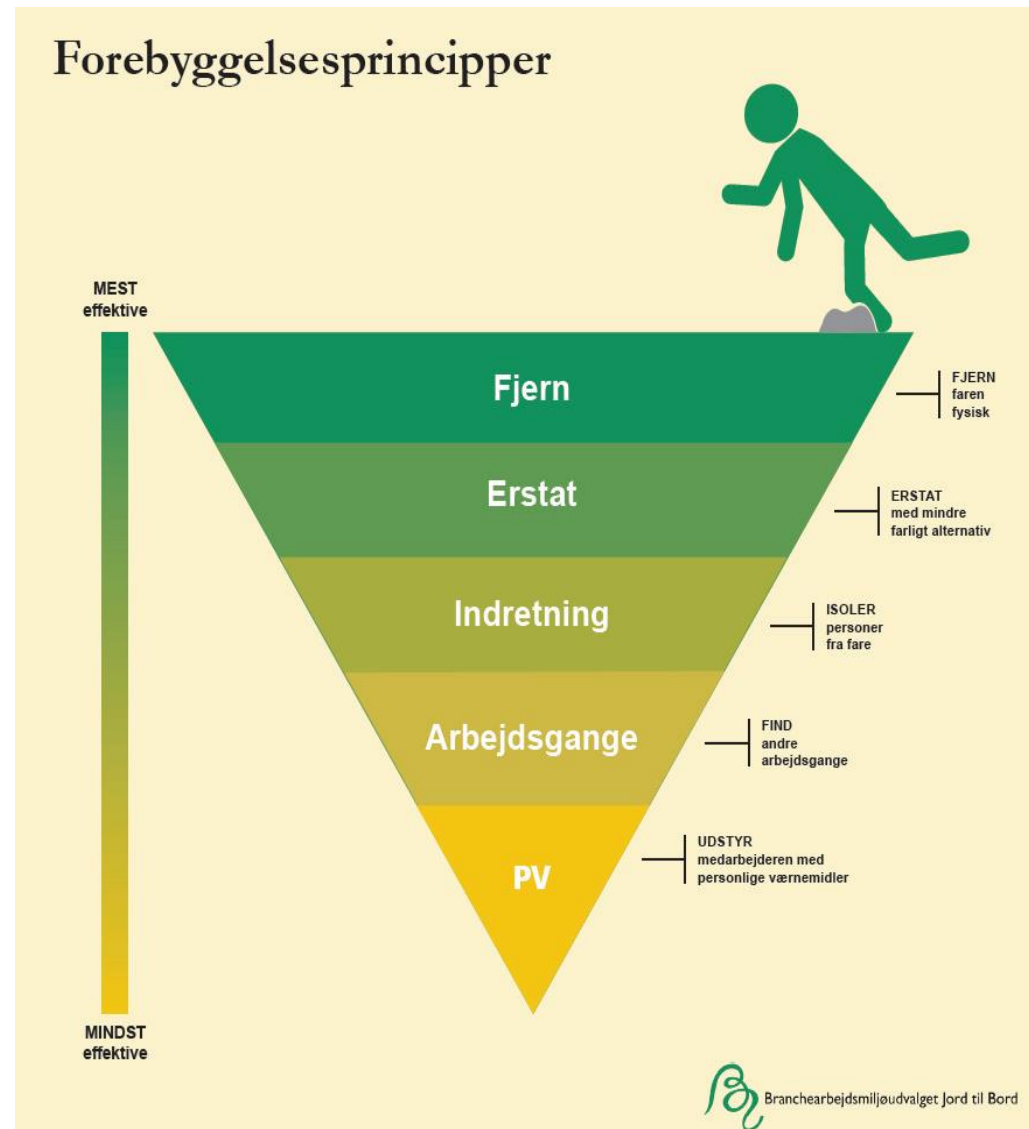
Forebyggelsesprincipper

MEST
effektive

MINDST
effektive

Fjern

FJERN
faren
fysisk

Erstat

ERSTAT
med mindre
farligt alternativ

Indretning

ISOLER
personer
fra fare

Arbejdsgange

FIND
andre
arbejdsgange

PV

UDSTYR
medarbejderen med
personlige værnemidler

Branchearbejdsmiljøudvalget Jord til Bord